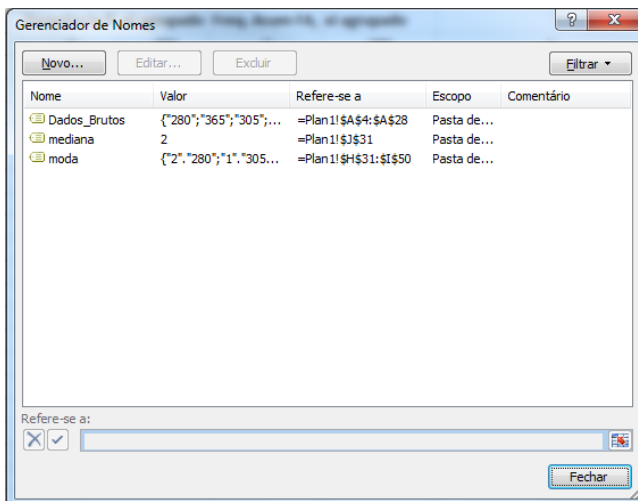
Gerenciador de Nomes

Novo... Editar... Excluir Filtrar ▾

| Nome | Valor | Refere-se a | Escopo | Comentário |
|---|---|---|---|---|
| Dados_Brutos | {"280";"365";"305";... | =Plan1!$A$4:$A$28 | Pasta de... | |
| mediana | 2 | =Plan1!$J$31 | Pasta de... | |
| moda | {"2"."280";"1"."305... | =Plan1!$H$31:$I$50 | Pasta de... | |

Refere-se a:

Fechar